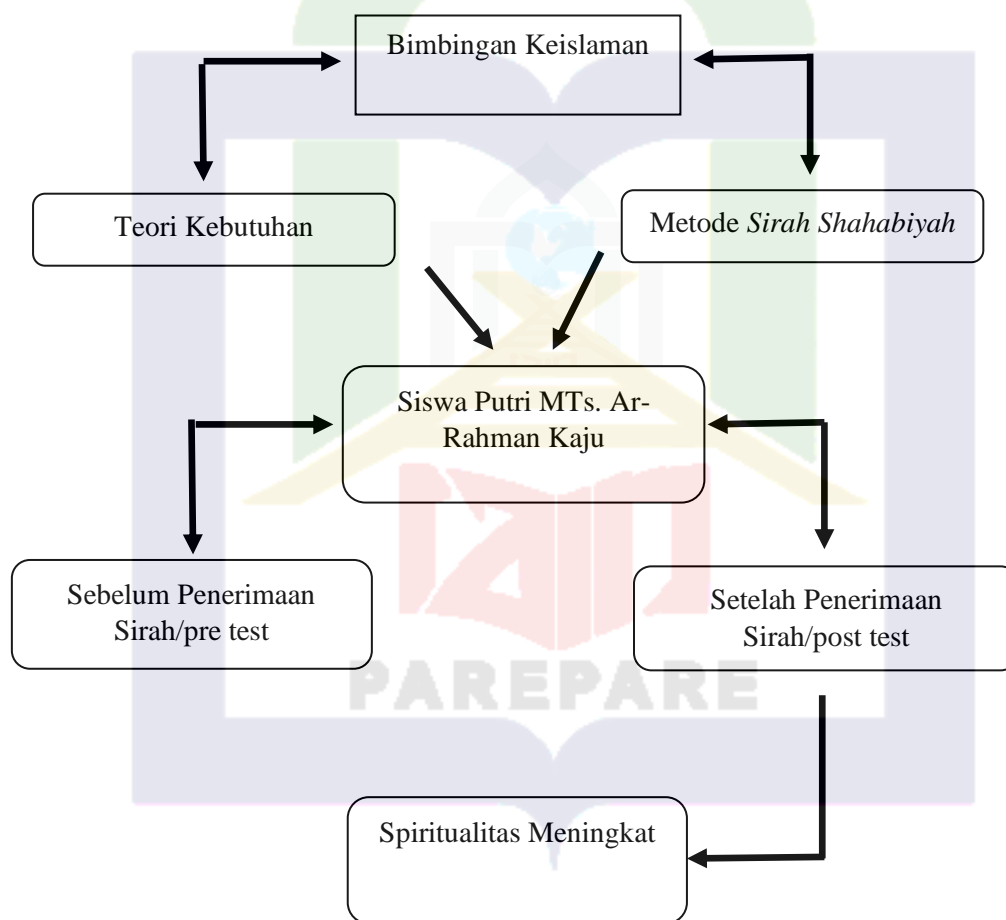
Bimbingan Keislaman

Teori Kebutuhan

Metode *Sirah Shahabiyah*

Siswa Putri MTs. Ar-Rahman Kaju

Sebelum Penerimaan Sirah/pre test

Setelah Penerimaan Sirah/post test

PAREPARE

Spiritualitas Meningkat